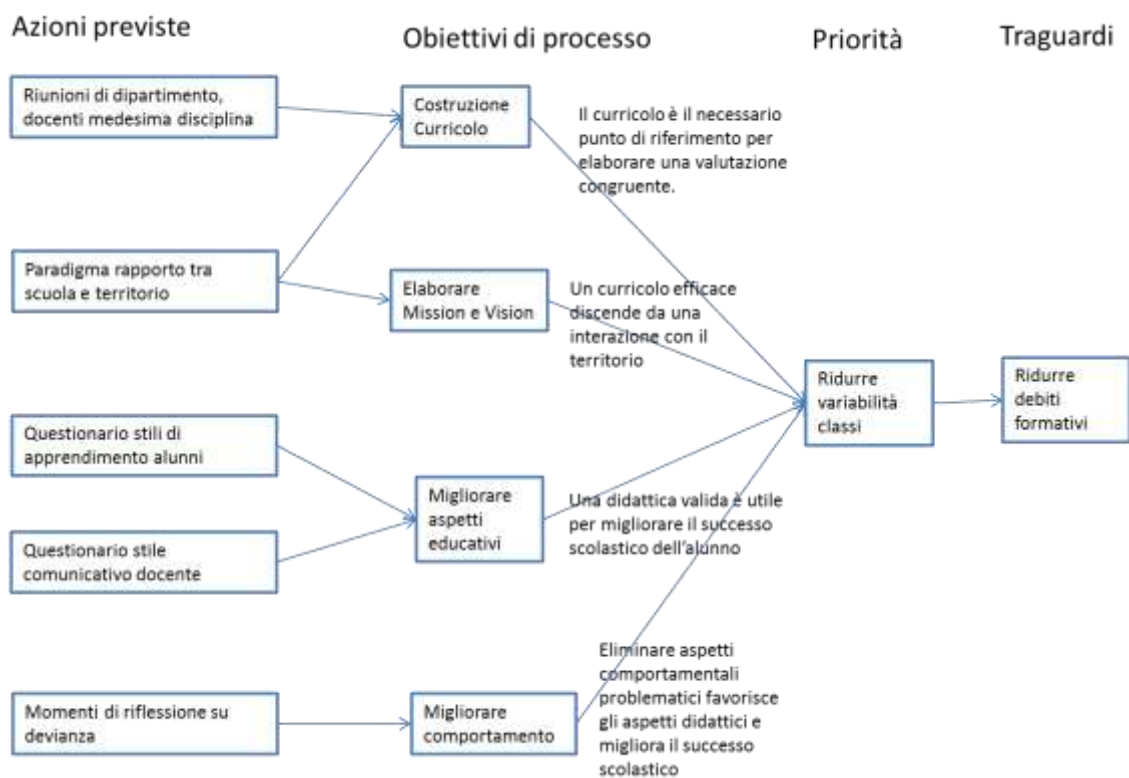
Azioni previste

Obiettivi di processo

Priorità

Traguardi

Riunioni di dipartimento, docenti medesima disciplina

Costruzione Curricolo

Il curricolo è il necessario punto di riferimento per elaborare una valutazione congruente.

Paradigma rapporto tra scuola e territorio

Elaborare Mission e Vision

Un curricolo efficace discende da una interazione con il territorio

Ridurre variabilità classi

Ridurre debiti formativi

Questionario stili di apprendimento alunni

Migliorare aspetti educativi

Una didattica valida è utile per migliorare il successo scolastico dell'alunno

Questionario stile comunicativo docente

Momenti di riflessione su devianza

Migliorare comportamento

Eliminare aspetti comportamentali problematici favorisce gli aspetti didattici e migliora il successo scolastico